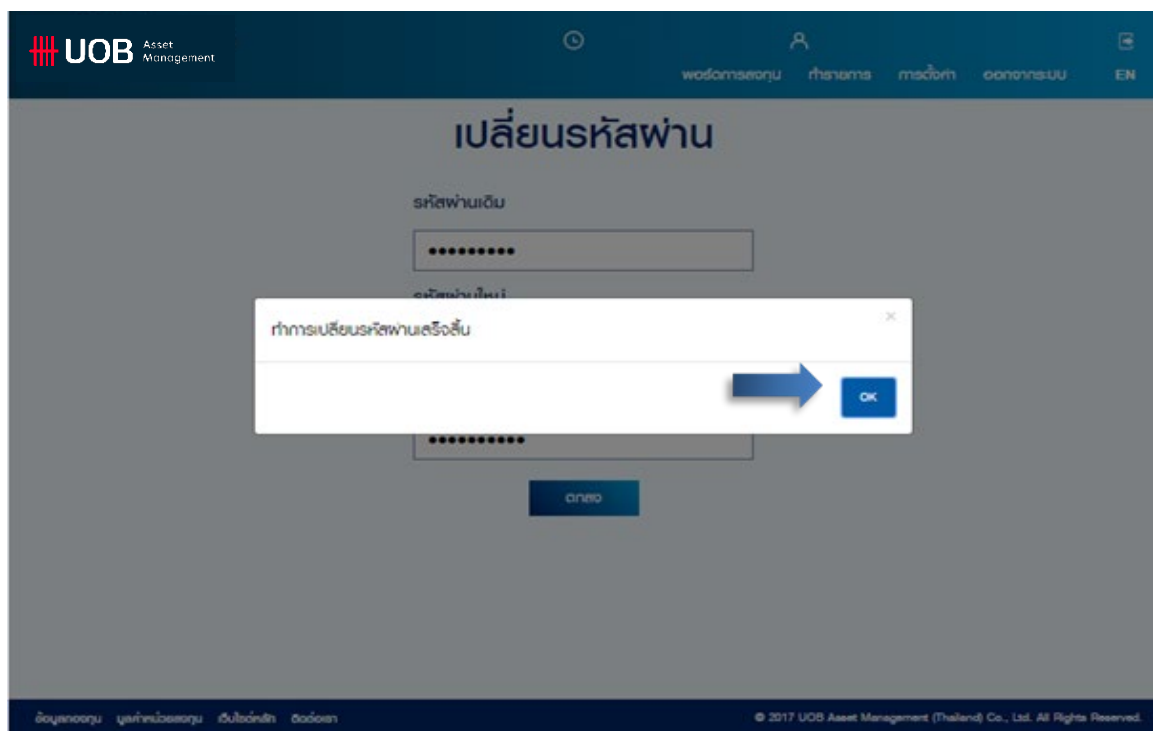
UOB Asset Management

พอร์ตการลงทุน ทำรายการ การตั้งค่า ออกจากระบบ EN

เปลี่ยนรหัสผ่าน

รหัสผ่านเดิม

••••••••••

รหัสผ่านใหม่

ทำการเปลี่ยนรหัสผ่านเสร็จสิ้น

×

OK

•••••••••••

ตกลง

ข้อมูลกองทุน มูลค่าหน่วยลงทุน เว็บไซต์หลัก ติดต่อเรา

© 2017 UOB Asset Management (Thailand) Co., Ltd. All Rights Reserved.